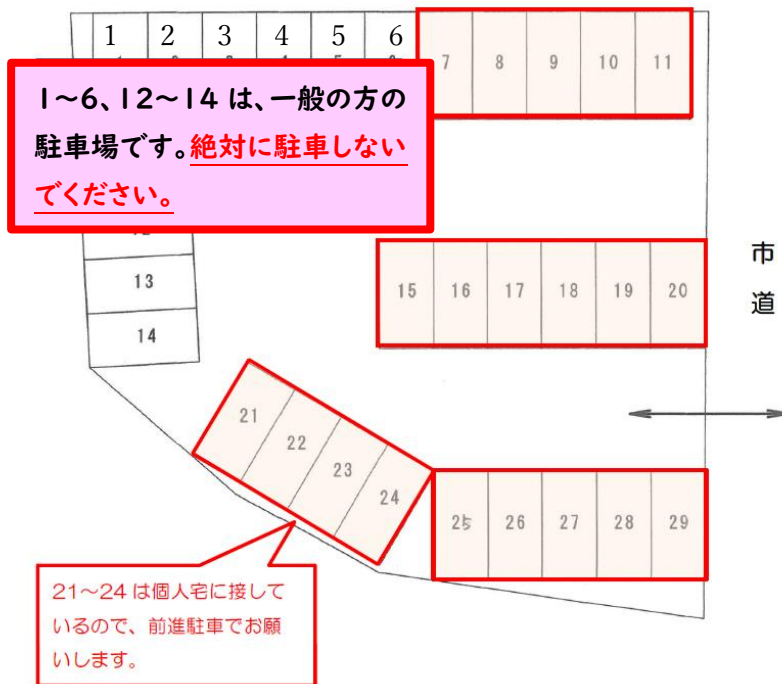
1 2 3 4 5 6 7 8 9 10 11

1～6、12～14 は、一般の方の駐車場です。絶対に駐車しないでください。

12
13
14

15 16 17 18 19 20

市
道

21 22 23 24

25 26 27 28 29

21～24 は個人宅に接しているので、前進駐車でお願いします。